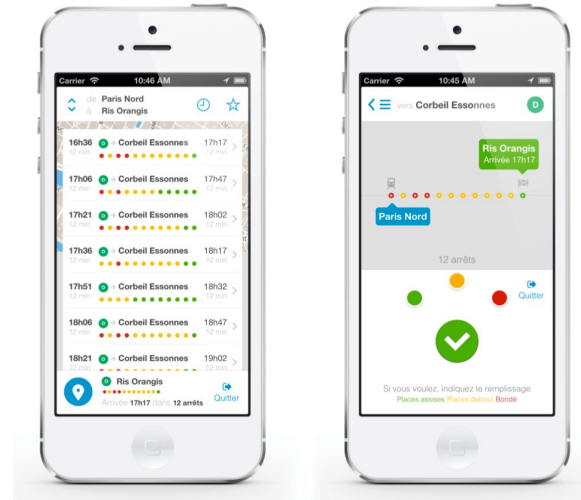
Carrier 10:46 AM

de Paris Nord
à Ris Orangis

16h36 D Corbeil Essonnes 17h17
12 min 12 min

17h06 D Corbeil Essonnes 17h47
12 min 12 min

17h21 D Corbeil Essonnes 18h02
12 min 12 min

17h36 D Corbeil Essonnes 18h17
12 min 12 min

17h51 D Corbeil Essonnes 18h32
12 min 12 min

18h06 D Corbeil Essonnes 18h47
12 min 12 min

18h21 D Corbeil Essonnes 19h02
12 min 12 min

D Ris Orangis
Arrivée 17h17 dans 12 arrêts
Quitter

Carrier 10:45 AM

vers Corbeil Essonnes D

Ris Orangis
Arrivée 17h17

Paris Nord

12 arrêts

Quitter

Si vous voulez, indiquez le remplissage
Places assises Places debout Bondé